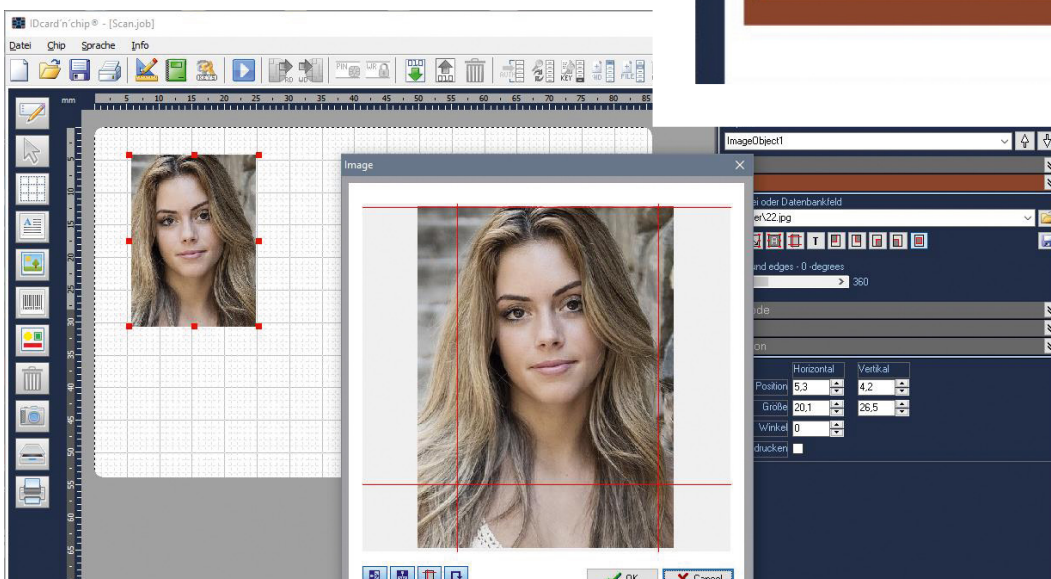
IDcard'n'chip® - [Scan.job]

Datei Chip Sprache Info

mm 5 10 15 20 25 30 35 40 45 50 55 60 65 70 75 80 85

ImageObject1

ei oder Datenbankfeld

er\22.jpg

T

and edges - 0 -degrees

360

de

on

Horizontal Vertikal

Position 5,3 4,2

Größe 20,1 26,5

Winkel 0

drucken

Image

OK Cancel